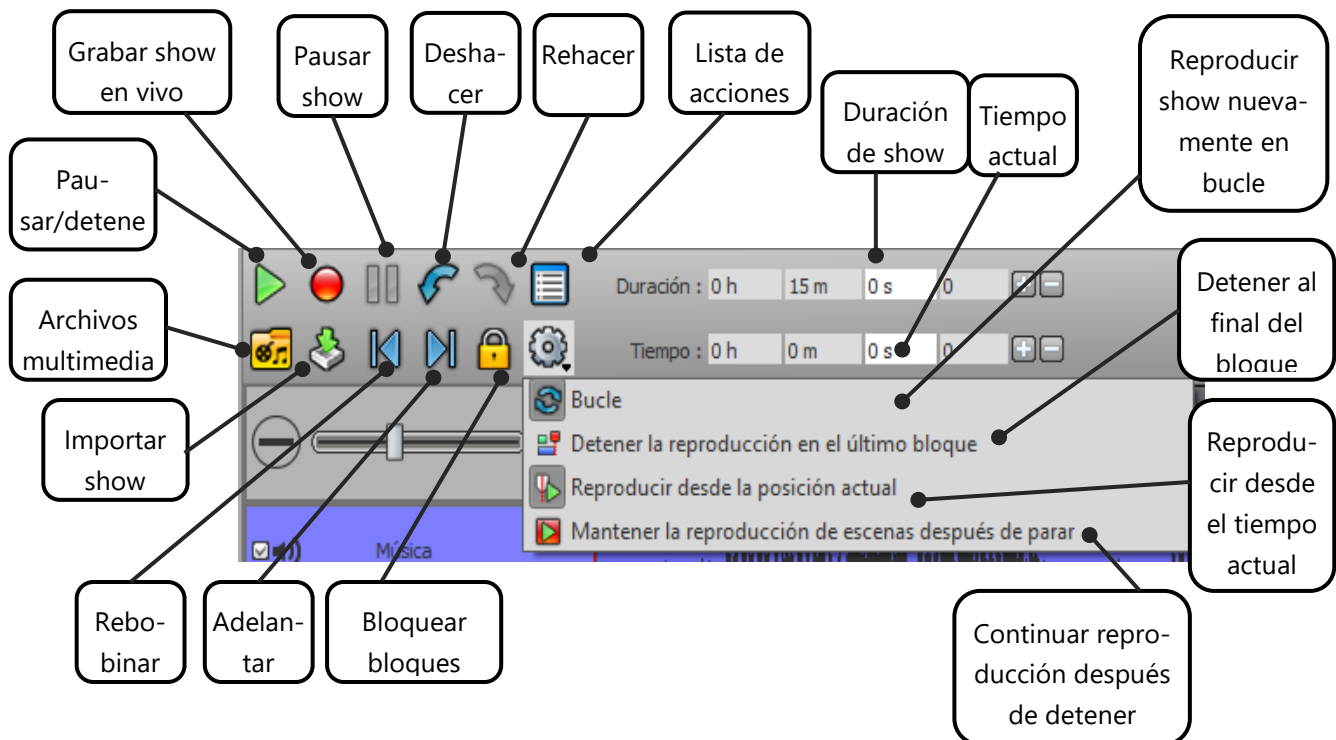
Grabar show en vivo

Pausar show

Deshacer

Rehacer

Lista de acciones

Duración show

Tiempo actual

Reproducir show nuevamente en bucle

Pausar/detene

Archivos multimedia

Importar show

Duración : 0 h | 15 m | 0 s | 0

Tiempo : 0 h | 0 m | 0 s | 0

Detener al final del bloque

Bucle

Detener la reproducción en el último bloque

Reproducir desde la posición actual

Mantener la reproducción de escenas después de parar

Reproducir desde el tiempo actual

Música

Rebobinar

Adelantar

Bloquear bloques

Continuar reproducción después de detener